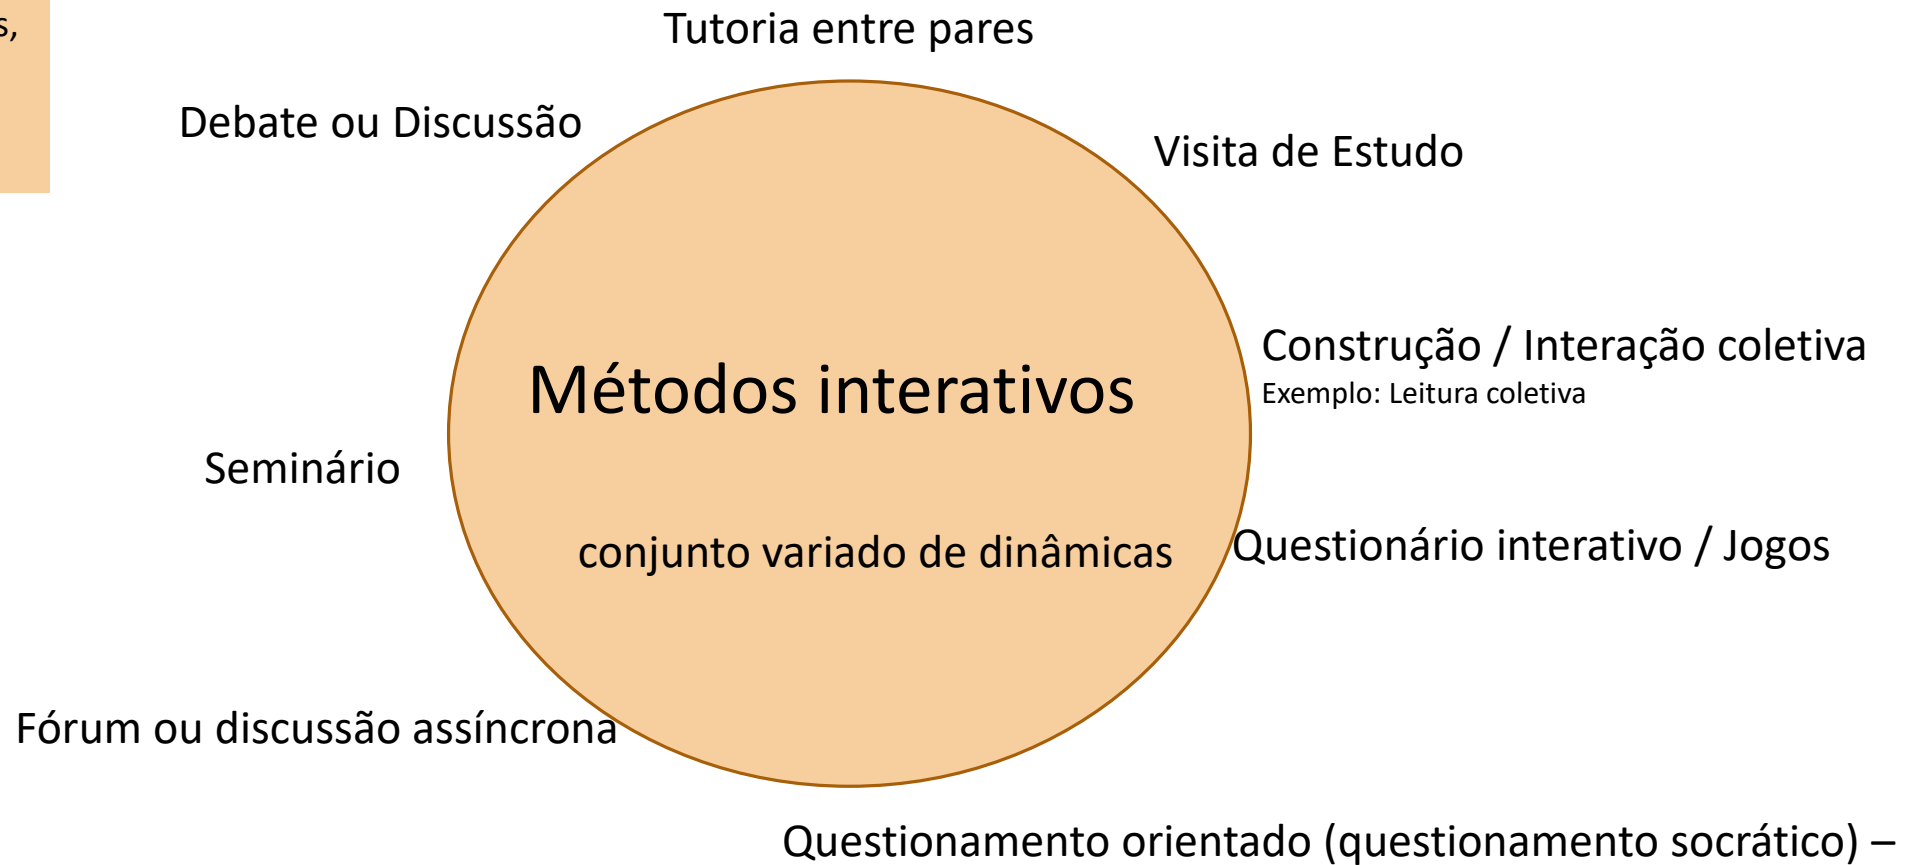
s,

Tutoria entre pares

Debate ou Discussão

Visita de Estudo

Construção / Interação coletiva
Exemplo: Leitura coletiva

Métodos interativos

Seminário

conjunto variado de dinâmicas

Questionário interativo / Jogos

Fórum ou discussão assíncrona

Questionamento orientado (questionamento socrático) –